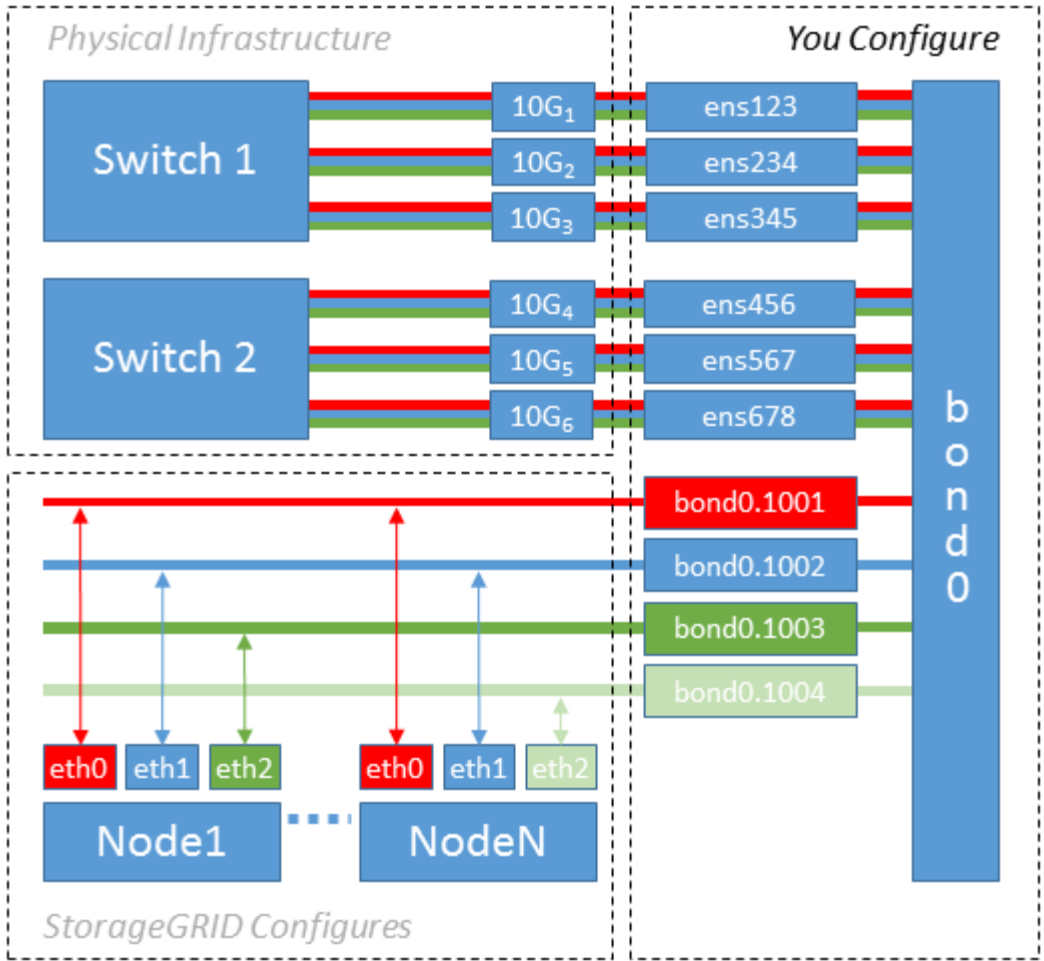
Physical Infrastructure

You Configure

Switch 1

Switch 2

$10G_1$

$10G_2$

$10G_3$

$10G_4$

$10G_5$

$10G_6$

ens123

ens234

ens345

ens456

ens567

ens678

bond0

bond0.1001

bond0.1002

bond0.1003

bond0.1004

eth0 eth1 eth2

eth0 eth1 eth2

Node1

NodeN

StorageGRID Configures